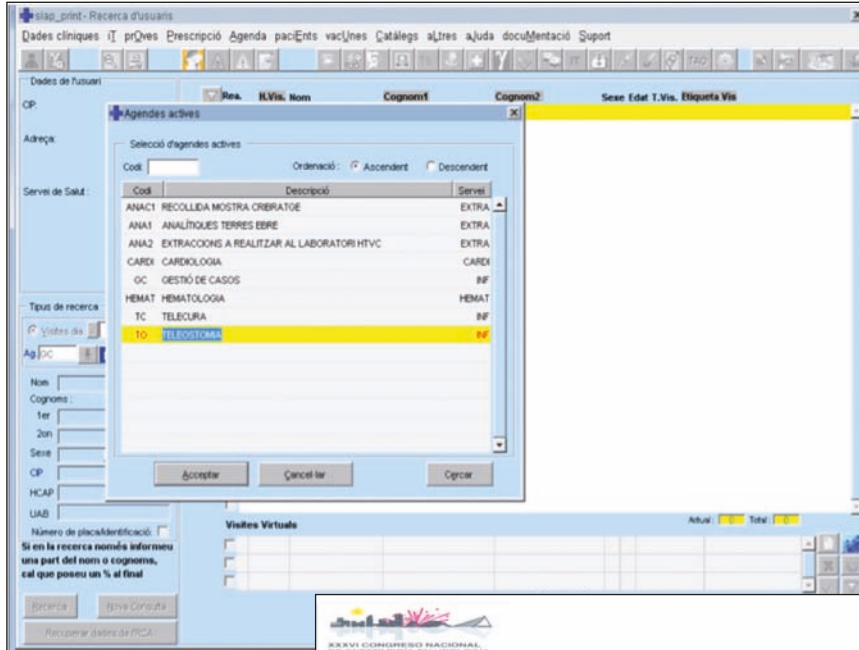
slap_print - Recerca d'usuaris

Dades clíniques iT prOves Prescripció Agenda paciEnts vacUnes Catàlegs aLtres ajuda docuMentació Suport

Dades de l'usuari

CIP:

Adreça:

Servei de Salut:

Res. N.Vis. Nom Cognom1 Cognom2 Sexe Edat T.Vis. Etiqueta Vis

Agendes actives

Selecció d'agendes actives

Codi

Ordenació: Ascendent Descendent

| Codi | Descripció | Servei |
|---|---|---|
| ANAC1 | RECOLLIDA MOSTRA CRIBRATGE | EXTRA |
| ANA1 | ANALÍTIQUES TERRES EBRE | EXTRA |
| ANA2 | EXTRACCIONS A REALITZAR AL LABORATORI HTVC | EXTRA |
| CARDI | CARDIOLOGIA | CARDI |
| OC | GESTIÓ DE CASOS | INF |
| HEMAT | HEMATOLOGIA | HEMAT |
| TC | TELECURA | INF |
| TO | TELEOSTOMIA | INF |

Acceptar Cancel·lar Cercar

Tipus de recerca

Visites dia

Ag. OC

Nom

Cognoms:

1er

2on

Sexe

CIP

HCAP

UAB

Número de placa/identificació:

Si en la recerca només informeu una part del nom o cognoms, cal que poseu un % al final

Recerca Nova Consulta

Recuperar dades de l'RCA

Visites Virtuals

Actual: 0 Total: 0

XXXVI CONGRESO NACIONAL